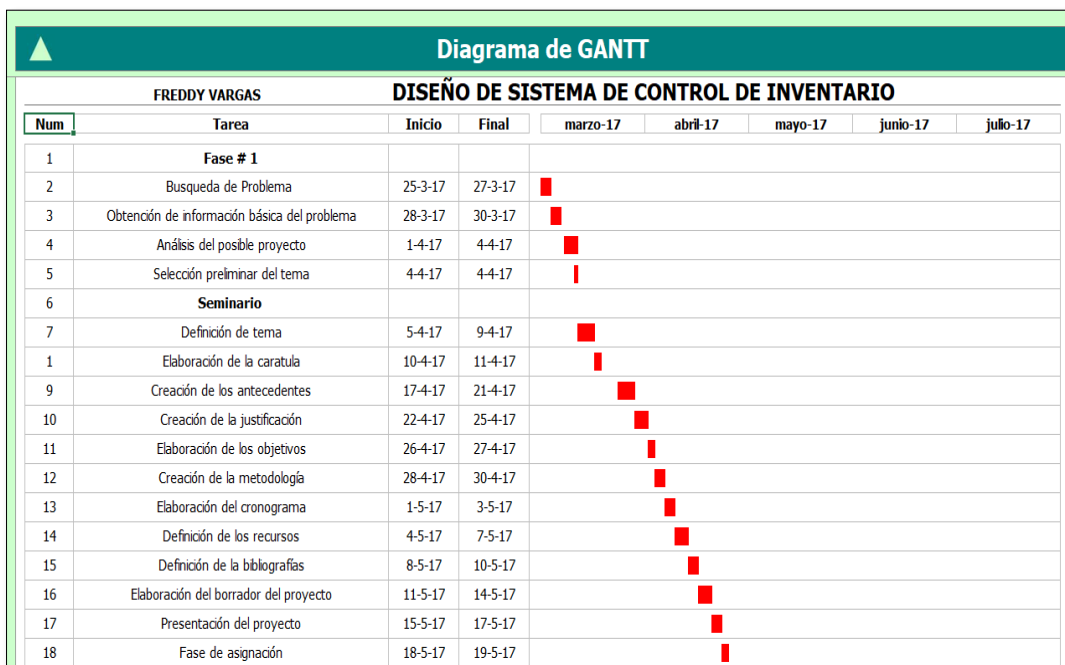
Diagrama de GANTT

FREDDY VARGAS

DISEÑO DE SISTEMA DE CONTROL DE INVENTARIO

| Num | Tarea | Inicio | Final | marzo-17 | abril-17 | mayo-17 | junio-17 | julio-17 |
|---|---|---|---|---|---|---|---|---|
| 1 | Fase # 1 | | | | | | | |
| 2 | Busqueda de Problema | 25-3-17 | 27-3-17 | | | | | |
| 3 | Obtención de información básica del problema | 28-3-17 | 30-3-17 | | | | | |
| 4 | Análisis del posible proyecto | 1-4-17 | 4-4-17 | | | | | |
| 5 | Selección preliminar del tema | 4-4-17 | 4-4-17 | | | | | |
| 6 | Seminario | | | | | | | |
| 7 | Definición de tema | 5-4-17 | 9-4-17 | | | | | |
| 1 | Elaboración de la caratula | 10-4-17 | 11-4-17 | | | | | |
| 9 | Creación de los antecedentes | 17-4-17 | 21-4-17 | | | | | |
| 10 | Creación de la justificación | 22-4-17 | 25-4-17 | | | | | |
| 11 | Elaboración de los objetivos | 26-4-17 | 27-4-17 | | | | | |
| 12 | Creación de la metodología | 28-4-17 | 30-4-17 | | | | | |
| 13 | Elaboración del cronograma | 1-5-17 | 3-5-17 | | | | | |
| 14 | Definición de los recursos | 4-5-17 | 7-5-17 | | | | | |
| 15 | Definición de la bibliografías | 8-5-17 | 10-5-17 | | | | | |
| 16 | Elaboración del borrador del proyecto | 11-5-17 | 14-5-17 | | | | | |
| 17 | Presentación del proyecto | 15-5-17 | 17-5-17 | | | | | |
| 18 | Fase de asignación | 18-5-17 | 19-5-17 | | | | | |